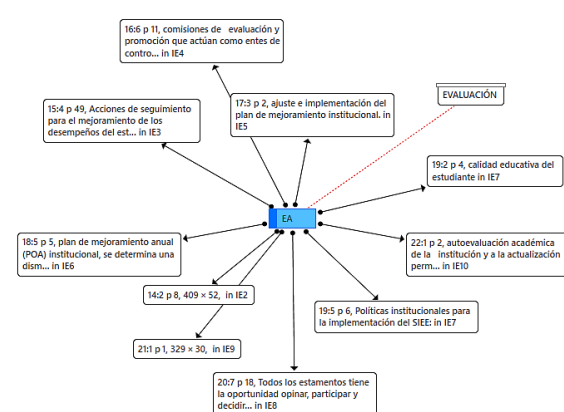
16:6 p 11, comisiones de evaluación y promoción que actúan como entes de contro... in IE4

15:4 p 49, Acciones de seguimiento para el mejoramiento de los desempeños del est... in IE3

17:3 p 2, ajuste e implementación del plan de mejoramiento institucional. in IE5

EVALUACIÓN

19:2 p 4, calidad educativa del estudiante in IE7

EA

18:5 p 5, plan de mejoramiento anual (POA) institucional, se determina una dism... in IE6

22:1 p 2, autoevaluación académica de la institución y a la actualización perm... in IE10

14:2 p 8, 409 × 52, in IE2

19:5 p 6, Políticas institucionales para la implementación del SIEE: in IE7

21:1 p 1, 329 × 30, in IE9

20:7 p 18, Todos los estamentos tiene la oportunidad opinar, participar y decidir... in IE8